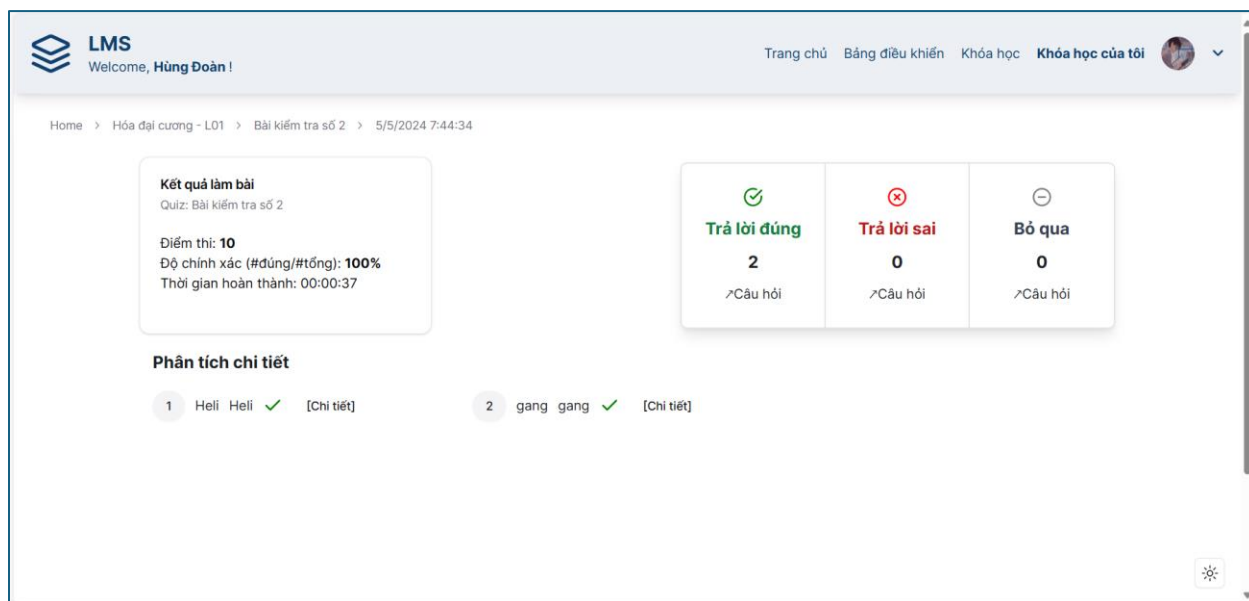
LMS
Welcome, Hùng Đoàn !

Trang chủ Bảng điều khiển Khóa học Khóa học của tôi

Home > Hóa đại cương - L01 > Bài kiểm tra số 2 > 5/5/2024 7:44:34

Kết quả làm bài
Quiz: Bài kiểm tra số 2

Điểm thi: 10
Độ chính xác (#đúng/#tổng): 100%
Thời gian hoàn thành: 00:00:37

| Trả lời đúng | Trả lời sai | Bỏ qua |
|---|---|---|
| 2 | 0 | 0 |
| ↗Câu hỏi | ↗Câu hỏi | ↗Câu hỏi |

Phân tích chi tiết

1 Heli Heli ✓ [Chi tiết]

2 gang gang ✓ [Chi tiết]